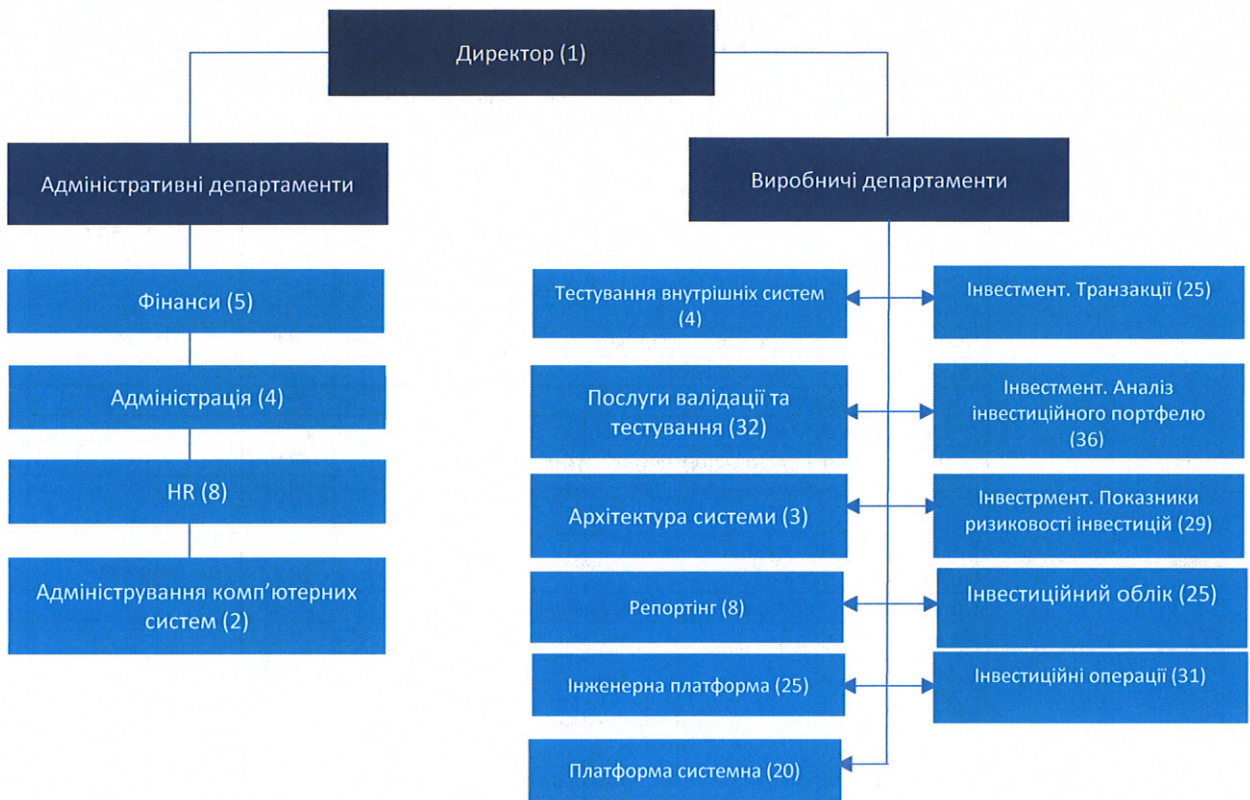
Директор (1)

Адміністративні департаменти

Виробничі департаменти

Фінанси (5)

Адміністрація (4)

HR (8)

Адміністрування комп'ютерних систем (2)

Тестування внутрішніх систем (4)

Інвестмент. Транзакції (25)

Послуги валідації та тестування (32)

Інвестмент. Аналіз інвестиційного портфелю (36)

Архітектура системи (3)

Інвестрмент. Показники ризиковості інвестицій (29)

Репортінг (8)

Інвестиційний облік (25)

Інженерна платформа (25)

Інвестиційні операції (31)

Платформа системна (20)